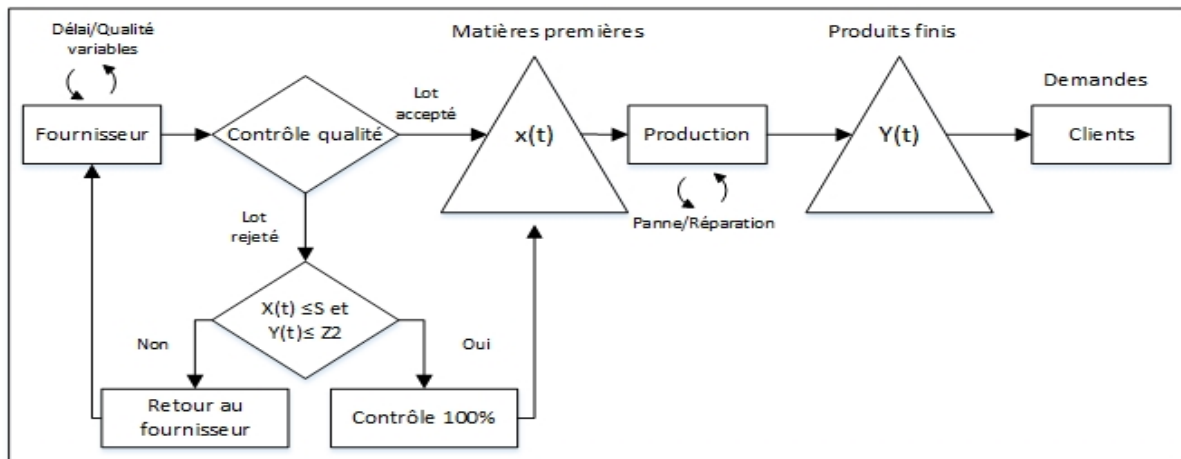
Délai/Qualité variables

Fournisseur

Contrôle qualité

Lot accepté

Matières premières

x(t)

Production

Panne/Réparation

Produits finis

Y(t)

Demandes

Clients

Lot rejeté

X(t) ≤S et Y(t)≤ Z2

Non

Oui

Retour au fournisseur

Contrôle 100%